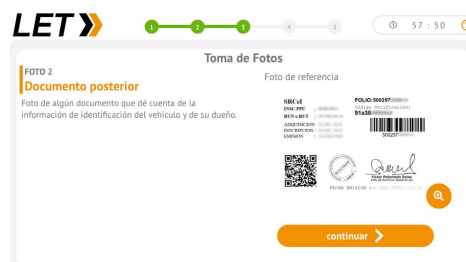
LET

1 2 3 4 5

57 : 50

Toma de Fotos

FOTO 2

Documento posterior

Foto de algún documento que dé cuenta de la información de identificación del vehículo y de su dueño.

Foto de referencia

SRCeI

INSC.PPU

RUN o RUT

ADQUISICION

INSCRIPCION

EMISION

FOLIO: 500297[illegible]

Código Verificación: 91a38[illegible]

500297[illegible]

FECHA EMISION : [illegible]

continuar